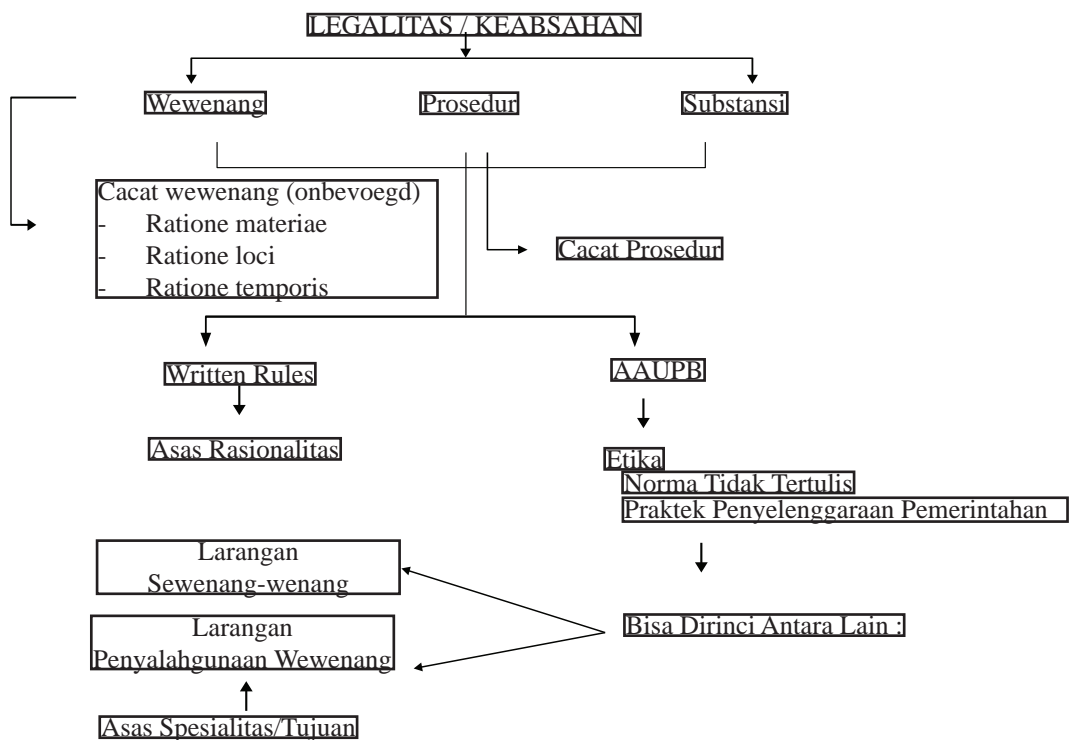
LEGALITAS / KEABSAHAN

Wewenang

Prosedur

Substansi

Cacat wewenang (onbevoegd)
- Ratione materiae
- Ratione loci
- Ratione temporis

Cacat Prosedur

Written Rules

AAUPB

Asas Rasionalitas

Etika
Norma Tidak Tertulis
Praktek Penyelenggaraan Pemerintahan

Larangan Sewenang-wenang

Larangan Penyalahgunaan Wewenang

Bisa Dirinci Antara Lain :

Asas Spesialitas/Tujuan